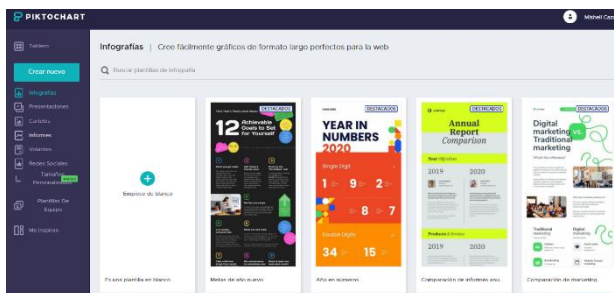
PIKTOCHART

Mishel Cam

Tablero

Crear nuevo

Infografías

Presentaciones

Carteles

Informes

Volantes

Redes Sociales

Tamaño Personalizado

Plantillas De Equipo

Me Inspiran

Infografías | Cree fácilmente gráficos de formato largo perfectos para la web

Buscar plantillas de infografía

Empiece de blanco

DESTACADOS

12 Achievable Goals to Set for Yourself

DESTACADOS

YEAR IN NUMBERS 2020

Single Digit

1 9 2

8 7

Double Digits

34 15

DESTACADOS

Annual Report Comparison

2019 2020

2019 2020

DESTACADOS

Digital marketing VS. Traditional marketing

Traditional Digital

En una plantilla en blanco

Metas de año nuevo

Año en números

Comparación de informes anu...

Comparación de marketing